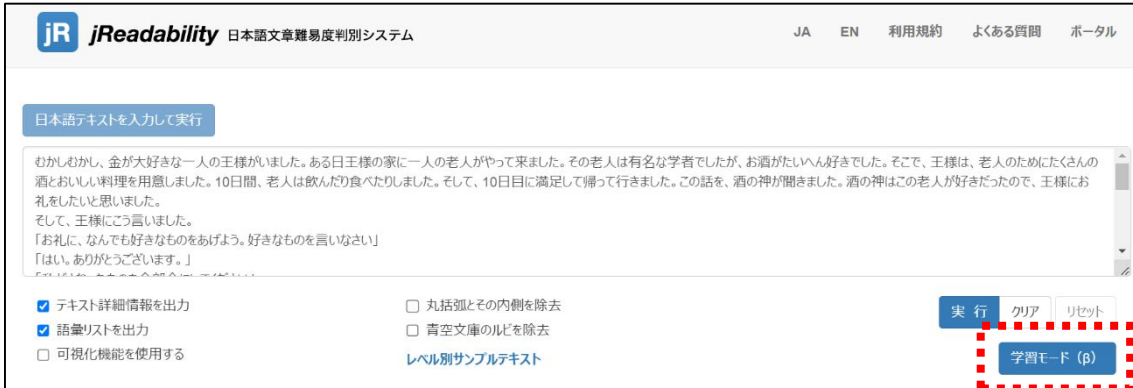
jR jReadability 日本語文章難易度判別システム

JA EN 利用規約 よくある質問 ポータル

日本語テキストを入力して実行

むかしむかし、金が大好きな一人の王様がいました。ある日王様の家に一人の老人がやって来ました。その老人は有名な学者でしたが、お酒がたいへん好きでした。そこで、王様は、老人のためにたくさんの酒とおいしい料理を用意しました。10日間、老人は飲んだり食べたりしました。そして、10日目に満足して帰って行きました。この話を、酒の神が聞きました。酒の神はこの老人が好きだったので、王様にお礼をしたいと思いました。
そして、王様にこう言いました。
「お礼に、なんでも好きなものをあげよう。好きなものを言いなさい」
「はい。ありがとうございます。」
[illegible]

テキスト詳細情報を出力
語彙リストを出力
可視化機能を使用する

丸括弧とその内側を除去
青空文庫のルビを除去
レベル別サンプルテキスト

実行 クリア リセット
学習モード（β）